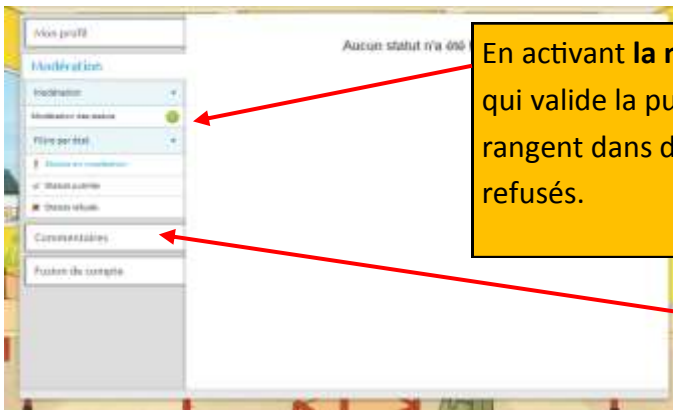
Mon profil

Modération

Modération

Modération des statuts

Filtre par état

Statuts en modération

Statuts publiés

Statuts refusés

Commentaires

Fusion de compte

Aucun statut n'a été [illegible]

En activant **la r**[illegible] qui valide la pu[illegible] rangent dans d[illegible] refusés.